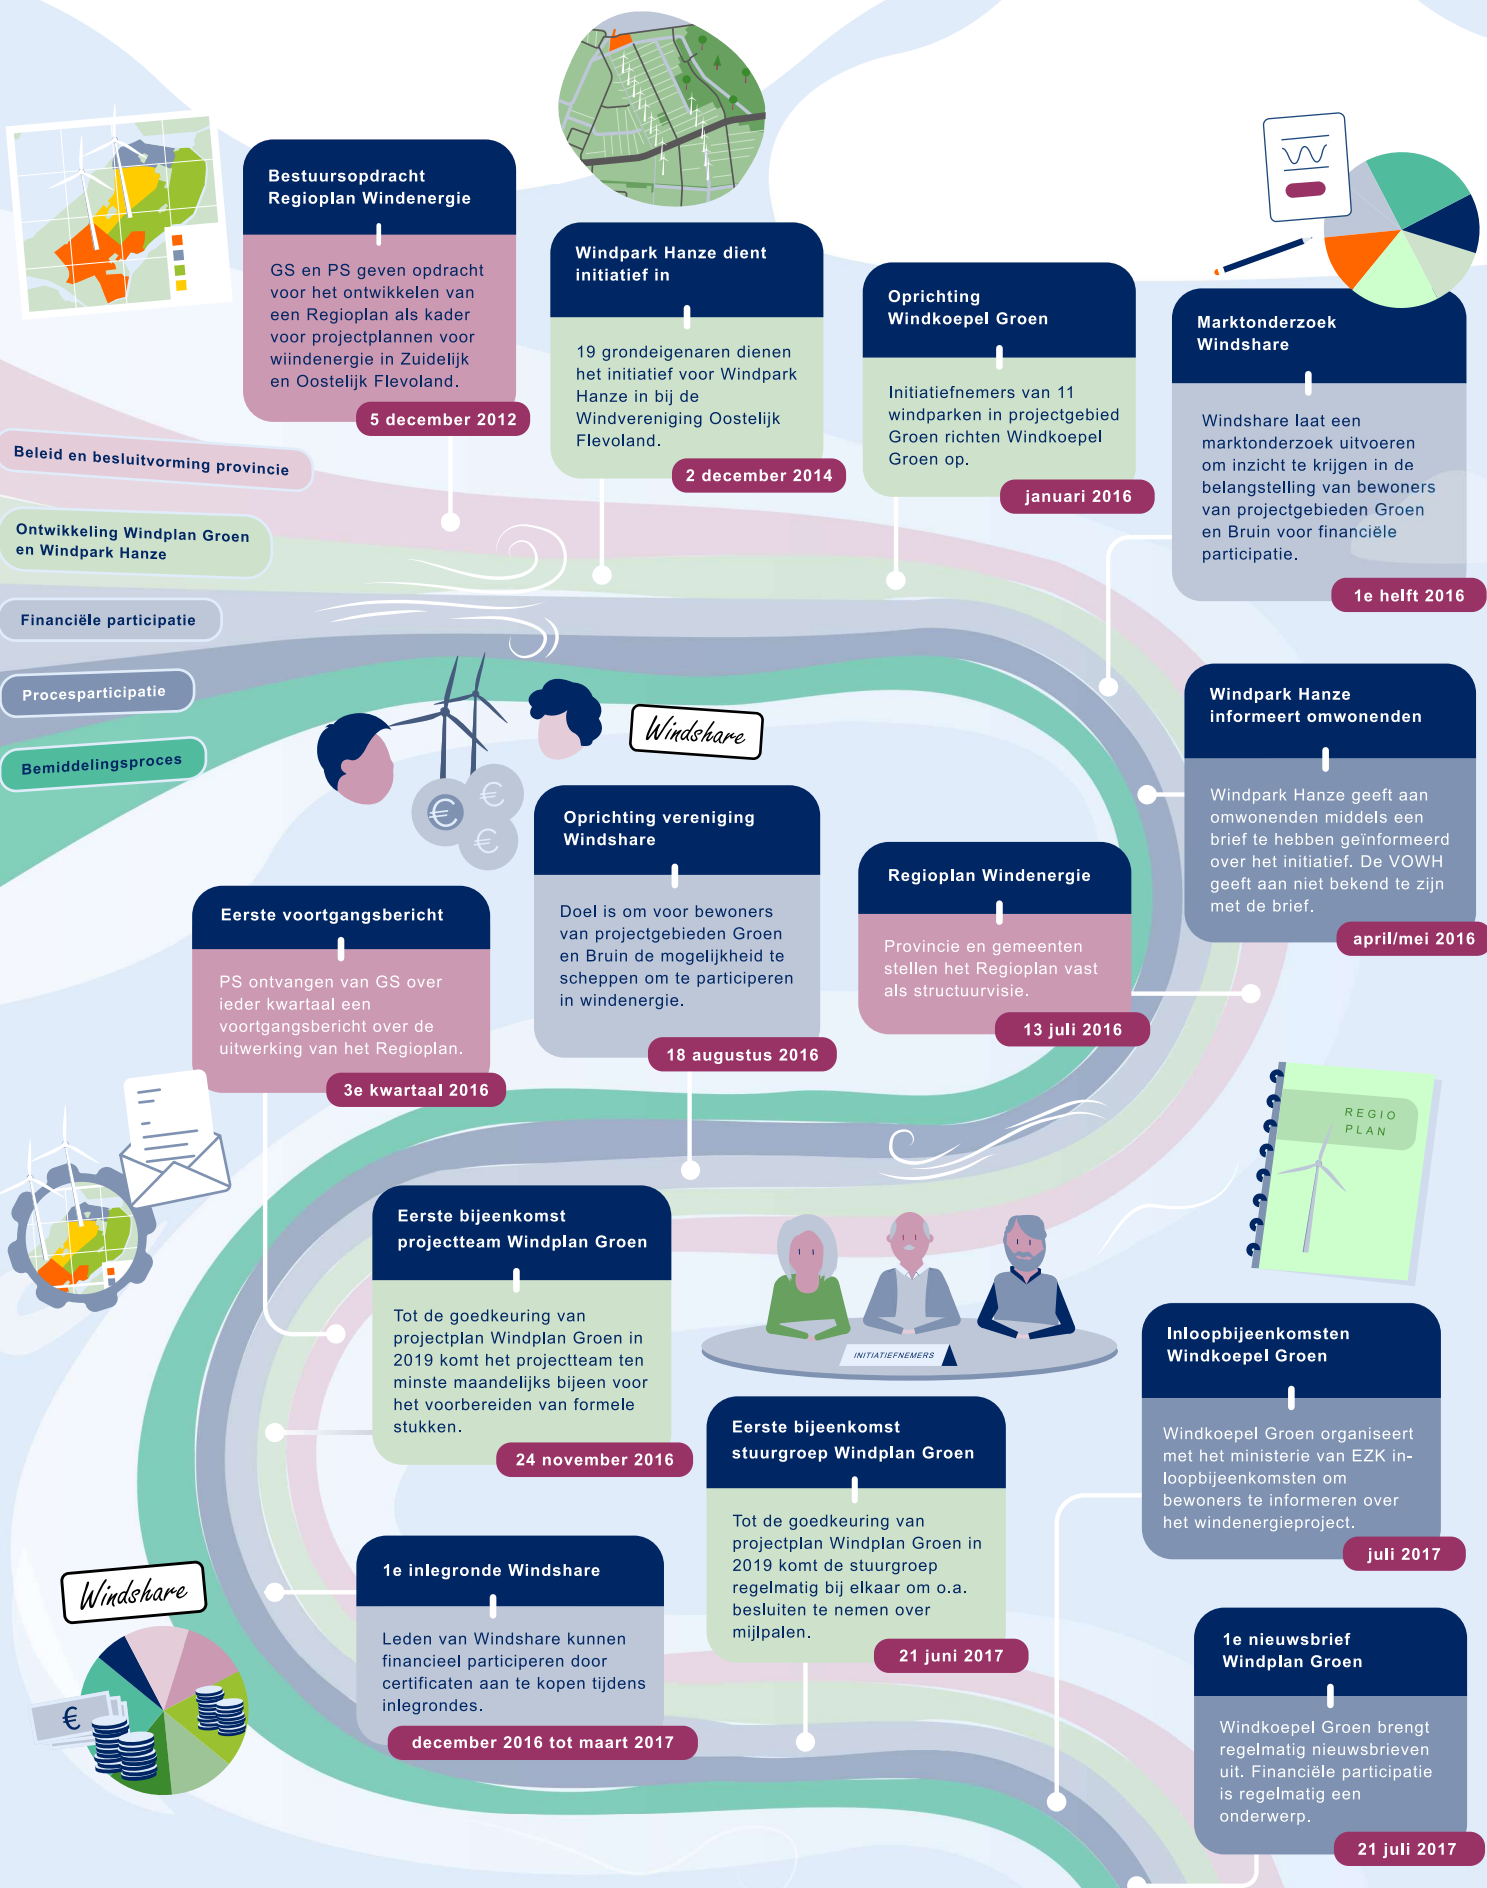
Bestuursopdracht Regioplan Windenergie

GS en PS geven opdracht voor het ontwikkelen van een Regioplan als kader voor projectplannen voor wiindenergie in Zuidelijk en Oostelijk Flevoland.

5 december 2012

Windpark Hanze dient initiatief in

19 grondeigenaren dienen het initiatief voor Windpark Hanze in bij de Windvereniging Oostelijk Flevoland.

2 december 2014

Oprichting Windkoepel Groen

Initiatiefnemers van 11 windparken in projectgebied Groen richten Windkoepel Groen op.

januari 2016

Marktonderzoek Windshare

Windshare laat een marktonderzoek uitvoeren om inzicht te krijgen in de belangstelling van bewoners van projectgebieden Groen en Bruin voor financiële participatie.

1e helft 2016

Beleid en besluitvorming provincie

Ontwikkeling Windplan Groen en Windpark Hanze

Financiële participatie

Procesparticipatie

Bemiddelingsproces

Windshare

Windpark Hanze informeert omwonenden

Windpark Hanze geeft aan omwonenden middels een brief te hebben geïnformeerd over het initiatief. De VOWH geeft aan niet bekend te zijn met de brief.

april/mei 2016

Oprichting vereniging Windshare

Doel is om voor bewoners van projectgebieden Groen en Bruin de mogelijkheid te scheppen om te participeren in windenergie.

18 augustus 2016

Regioplan Windenergie

Provincie en gemeenten stellen het Regioplan vast als structuurvisie.

13 juli 2016

Eerste voortgangsbericht

PS ontvangen van GS over ieder kwartaal een voortgangsbericht over de uitwerking van het Regioplan.

3e kwartaal 2016

REGIO PLAN

Eerste bijeenkomst projectteam Windplan Groen

Tot de goedkeuring van projectplan Windplan Groen in 2019 komt het projectteam ten minste maandelijks bijeen voor het voorbereiden van formele stukken.

24 november 2016

INITIATIEFNEMERS

Inloopbijeenkomsten Windkoepel Groen

Windkoepel Groen organiseert met het ministerie van EZK inloopbijeenkomsten om bewoners te informeren over het windenergieproject.

juli 2017

Eerste bijeenkomst stuurgroep Windplan Groen

Tot de goedkeuring van projectplan Windplan Groen in 2019 komt de stuurgroep regelmatig bij elkaar om o.a. besluiten te nemen over mijlpalen.

21 juni 2017

Windshare

1e inlegronde Windshare

Leden van Windshare kunnen financieel participeren door certificaten aan te kopen tijdens inlegrondes.

december 2016 tot maart 2017

1e nieuwsbrief Windplan Groen

Windkoepel Groen brengt regelmatig nieuwsbrieven uit. Financiële participatie is regelmatig een onderwerp.

21 juli 2017